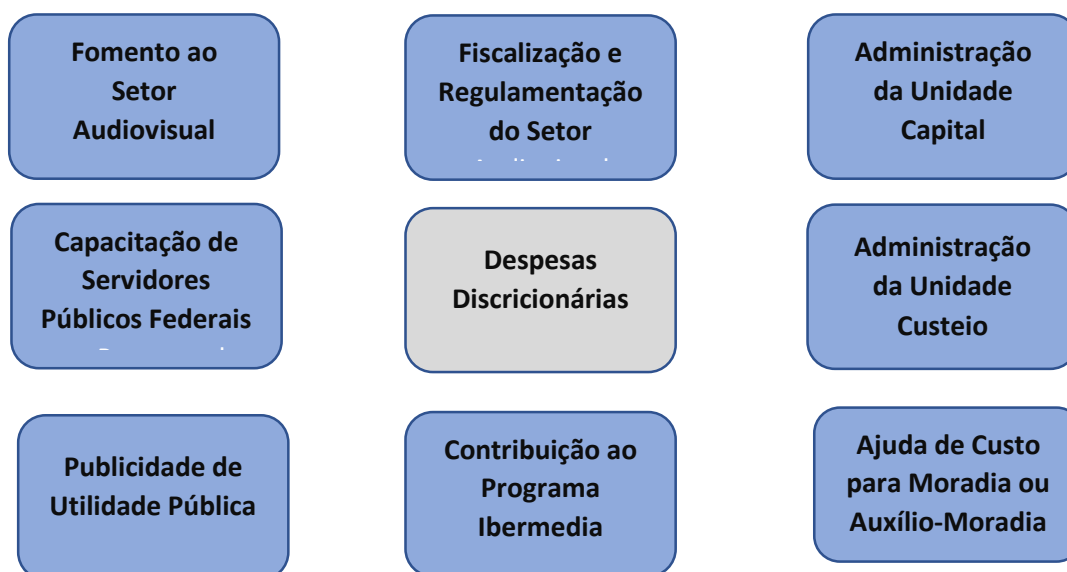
Fomento ao Setor Audiovisual

Fiscalização e Regulamentação do Setor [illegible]

Administração da Unidade Capital

Capacitação de Servidores Públicos Federais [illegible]

Despesas Discricionárias

Administração da Unidade Custeio

Publicidade de Utilidade Pública

Contribuição ao Programa Ibermedia

Ajuda de Custo para Moradia ou Auxílio-Moradia